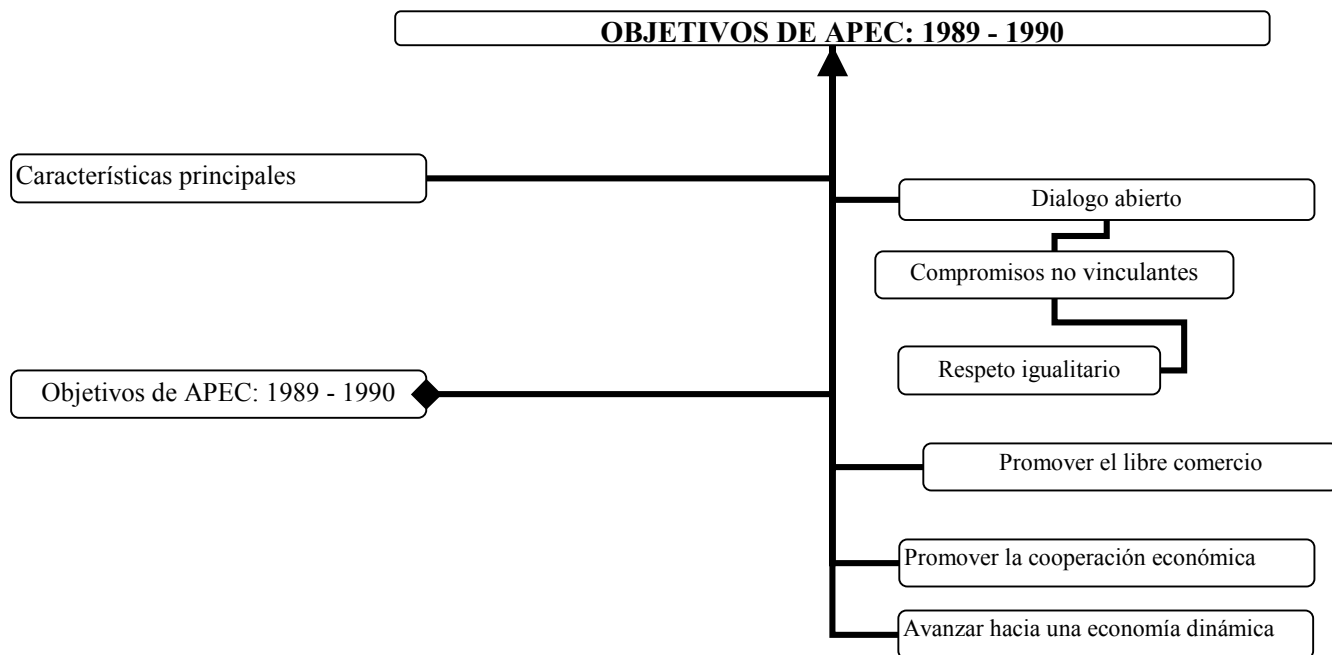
OBJETIVOS DE APEC: 1989 - 1990

Características principales

Dialogo abierto

Compromisos no vinculantes

Respeto igualitario

Objetivos de APEC: 1989 - 1990

Promover el libre comercio

Promover la cooperación económica

Avanzar hacia una economía dinámica